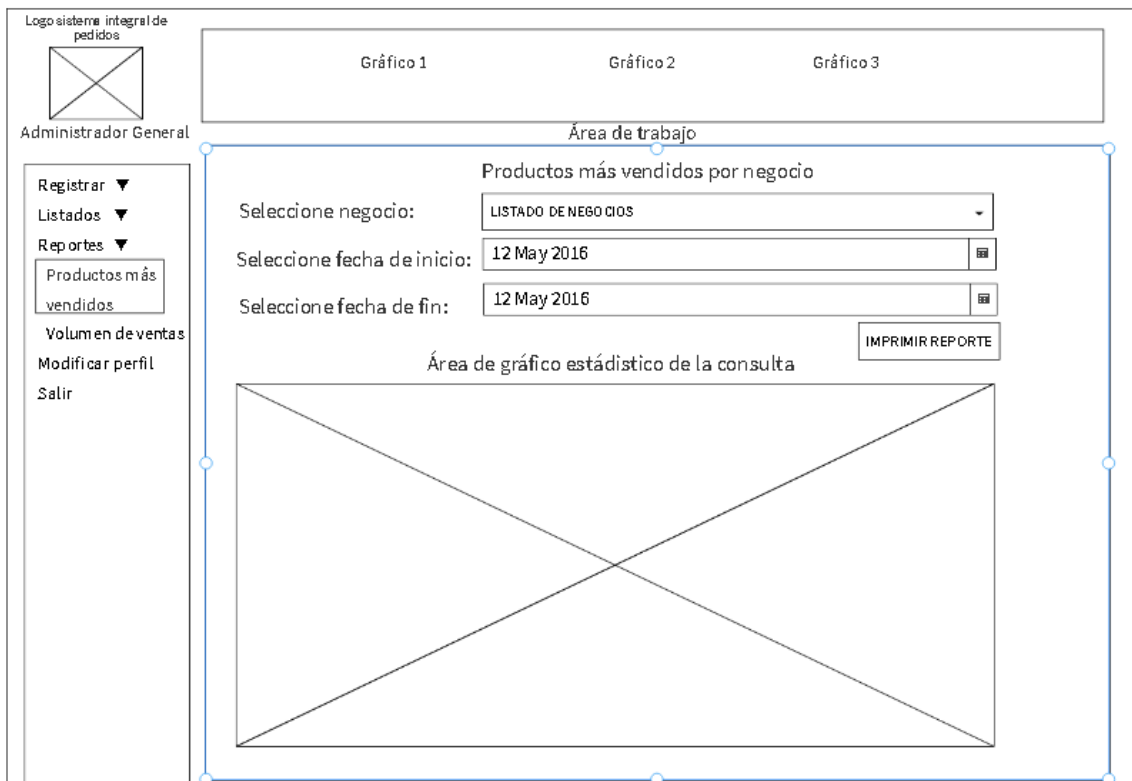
Logo sistema integral de pedidos

Administrador General

Gráfico 1

Gráfico 2

Gráfico 3

Área de trabajo

Registrar ▼
Listados ▼
Reportes ▼
Productos más vendidos
Volumen de ventas
Modificar perfil
Salir

Productos más vendidos por negocio

Seleccione negocio: LISTADO DE NEGOCIOS

Seleccione fecha de inicio: 12 May 2016

Seleccione fecha de fin: 12 May 2016

IMPRIMIR REPORTE

Área de gráfico estádistico de la consulta